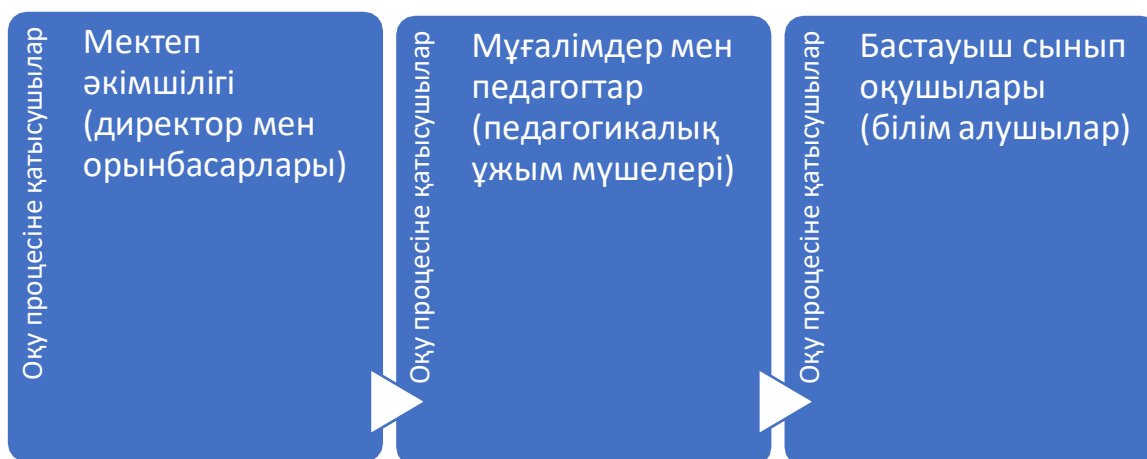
Оқу процесіне қатысушылар

Мектеп әкімшілігі (директор мен орынбасарлары)

Оқу процесіне қатысушылар

Мұғалімдер мен педагогтар (педагогикалық ұжым мүшелері)

Оқу процесіне қатысушылар

Бастауыш сынып оқушылары (білім алушылар)